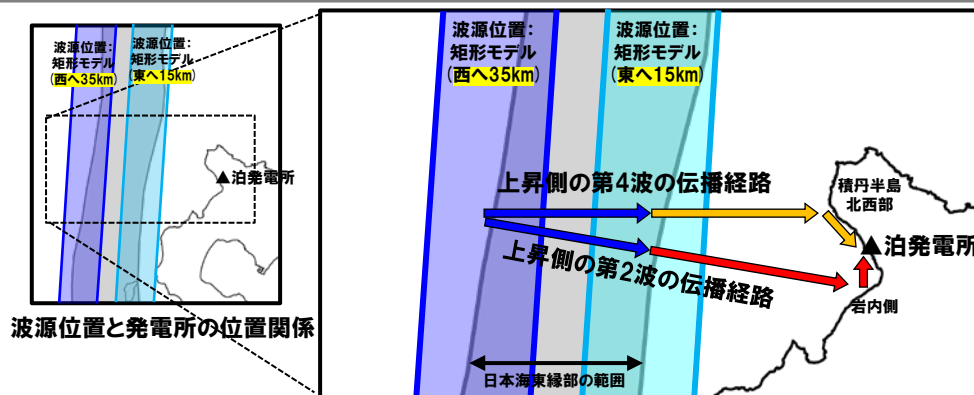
波源位置：
矩形モデル
（西へ35km）

波源位置：
矩形モデル
（東へ15km）

▲泊発電所

波源位置と発電所の位置関係

波源位置：
矩形モデル
（西へ35km）

波源位置：
矩形モデル
（東へ15km）

上昇側の第4波の伝播経路

積丹半島
北西部

▲泊発電所

上昇側の第2波の伝播経路

岩内側

日本海東縁部の範囲